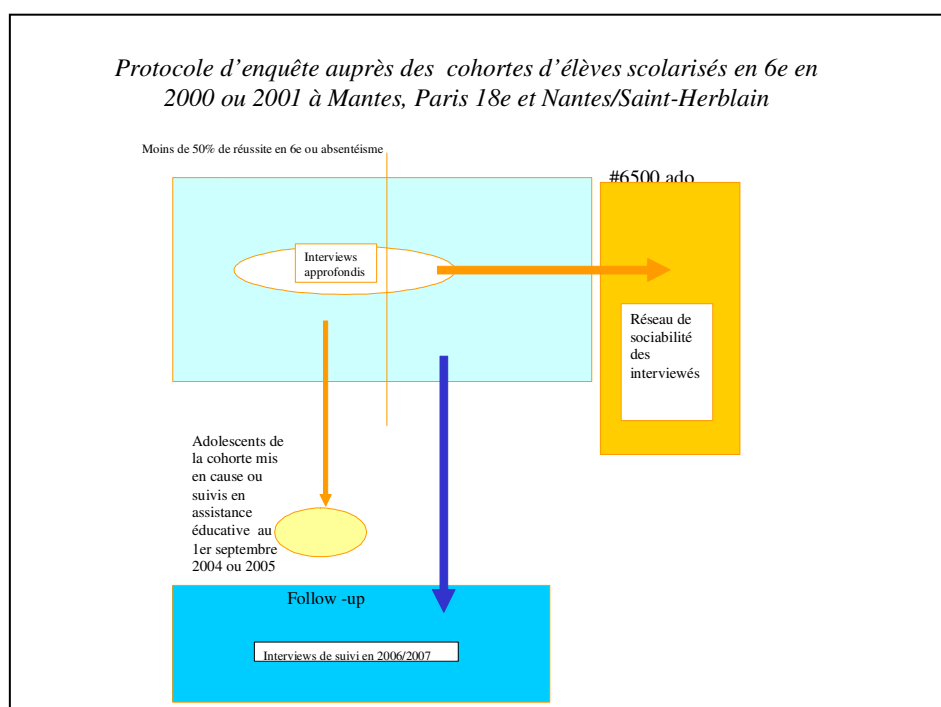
Protocole d’enquête auprès des cohortes d’élèves scolarisés en 6e en 2000 ou 2001 à Mantes, Paris 18e et Nantes/Saint-Herblain

Moins de 50% de réussite en 6e ou absentéisme

#6500 ado

Interviews approfondis

Réseau de sociabilité des interviewés

Adolescents de la cohorte mis en cause ou suivis en assistance éducative au 1er septembre 2004 ou 2005

Follow -up

Interviews de suivi en 2006/2007